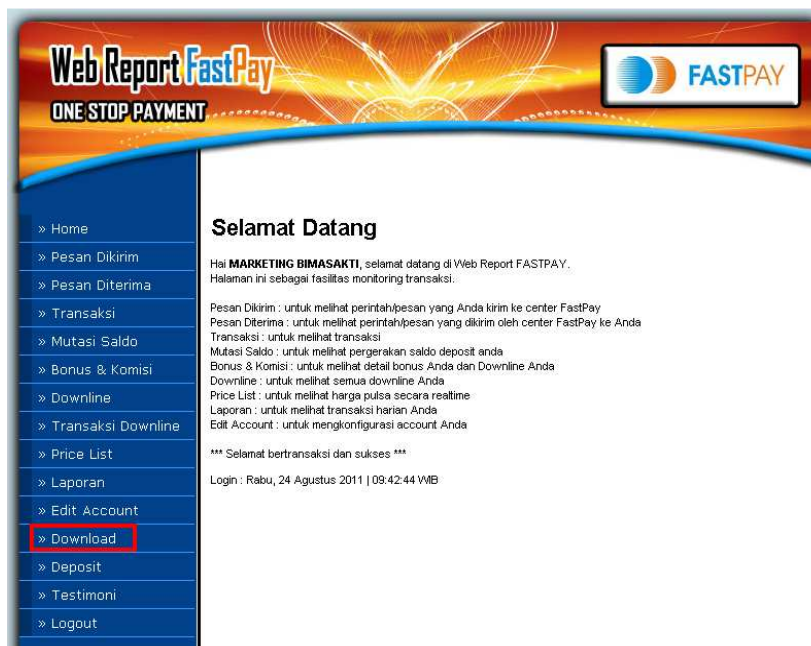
Web Report FastPay
ONE STOP PAYMENT

FASTPAY

» Home
» Pesan Dikirim
» Pesan Diterima
» Transaksi
» Mutasi Saldo
» Bonus & Komisi
» Downline
» Transaksi Downline
» Price List
» Laporan
» Edit Account
» Download
» Deposit
» Testimoni
» Logout

Selamat Datang

Hai **MARKETING BIMASAKTI**, selamat datang di Web Report FASTPAY.
Halaman ini sebagai fasilitas monitoring transaksi.

Pesan Dikirim : untuk melihat perintah/pesan yang Anda kirim ke center FastPay
Pesan Diterima : untuk melihat perintah/pesan yang dikirim oleh center FastPay ke Anda
Transaksi : untuk melihat transaksi
Mutasi Saldo : untuk melihat pergerakan saldo deposit anda
Bonus & Komisi : untuk melihat detail bonus Anda dan Downline Anda
Downline : untuk melihat semua downline Anda
Price List : untuk melihat harga pulsa secara realtime
Laporan : untuk melihat transaksi harian Anda
Edit Account : untuk mengkonfigurasi account Anda

*** Selamat bertransaksi dan sukses ***

Login : Rabu, 24 Agustus 2011 | 09:42:44 WIB